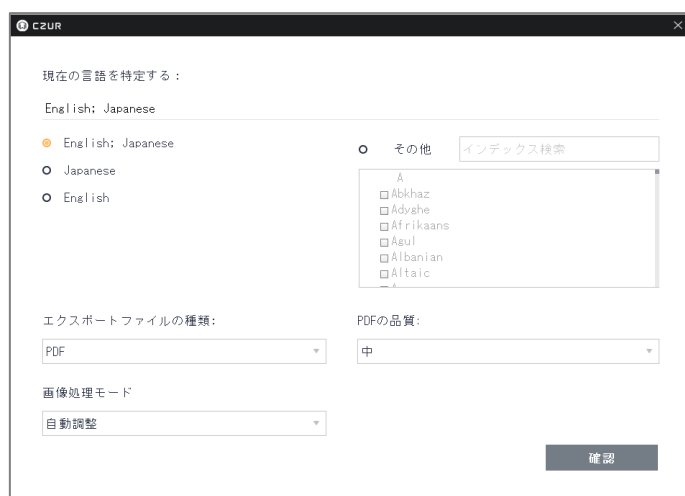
CZUR

現在の言語を特定する：

English; Japanese

English; Japanese

Japanese

English

その他

インデックス検索

A

Abkhaz

Adyghe

Afrikaans

Agul

Albanian

Altaic

エクスポートファイルの種類:

PDF

PDFの品質:

中

画像処理モード

自動調整

確認